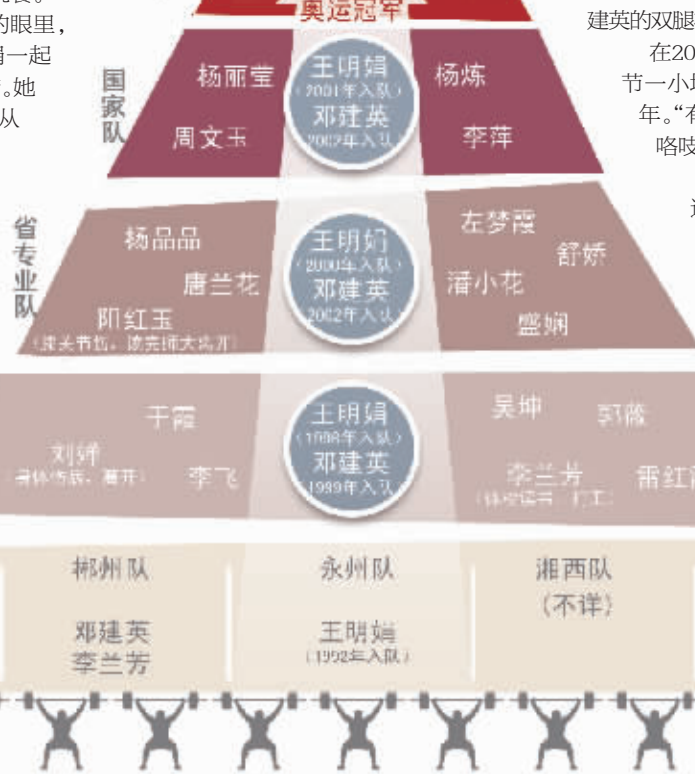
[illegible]
的眼里，
娟一起
。她
从

奥运冠军

建英的双腿
在20
节一小
年。“在
咯吱

国家队

杨丽萍

周文玉

王明娟
（2001年入队）
邓建英
（2002年入队）

杨炼

李萍

省专业队

杨品品

唐兰花

阳红玉
（走关节后，读完师大离开）

王明娟
（2000年入队）
邓建英
（2002年入队）

左梦霞

舒娇

潘小花

盛娴

于霞

刘婷
（身体伤病，离开）

李飞

王明娟
（1998年入队）
邓建英
（1999年入队）

吴坤

郭薇

李兰芳
（体校读书，打工）

雷红

郴州队

邓建英
李兰芳

永州队

王明娟
（1992年入队）

湘西队
（不详）